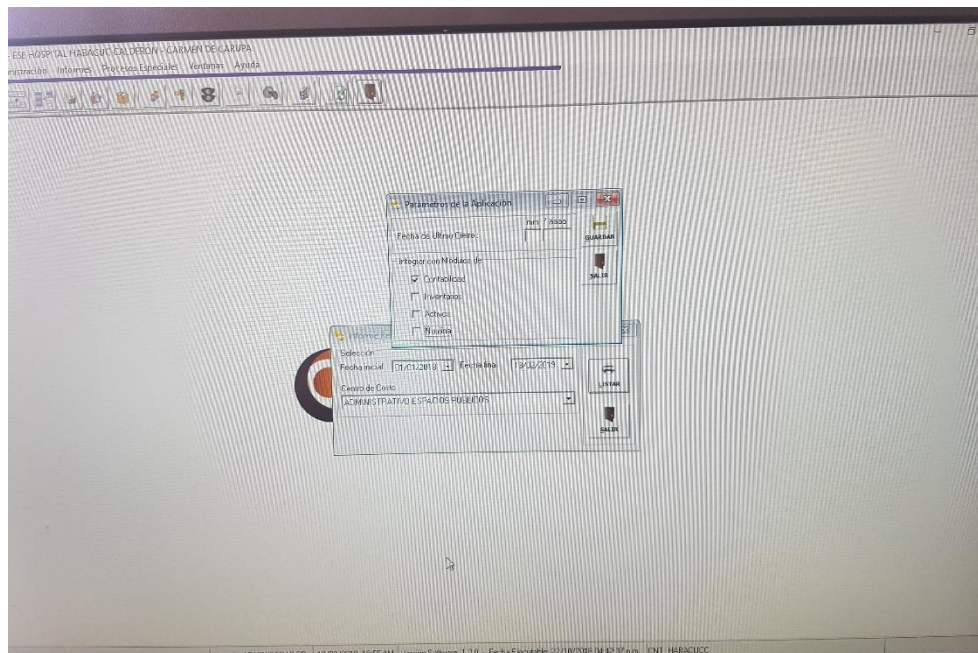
- ESE HOSPITAL HABACUC CALDERON - CARMEN DE CARUPA
nistración Informes Procesos Especiales Ventanas Ayuda

Parametros de la Aplicacion
Fecha de Ultimo Cierre: mm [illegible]
GUARDAR
Integrar con Modulos de
Contabilidad
Inventarios
Activos
Nomina
SALIR

Selección
Fecha inicial 01/01/2019 Fecha final 19/02/2019
Centro de Costo
ADMINISTRATIVO ESPACIOS PUBLICOS
LISTAR
SALIR

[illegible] Version Software 1.2.0 Fecha Ejecutable 22/10/2018 04:42:37 p.m. CNT HABACUCC